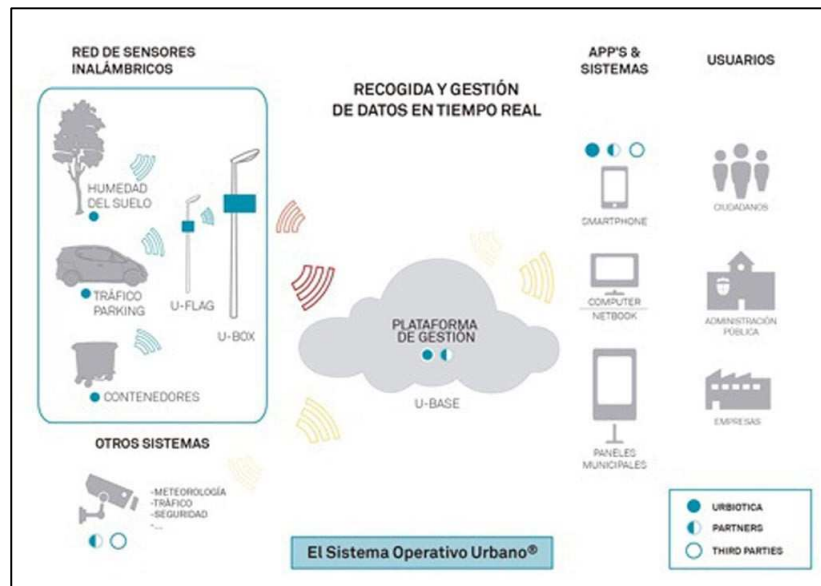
RED DE SENSORES INALÁMBRICOS

RECOGIDA Y GESTIÓN DE DATOS EN TIEMPO REAL

APP'S & SISTEMAS

USUARIOS

HUMEDAD DEL SUELO

U-FLAG

TRÁFICO PARKING

U-BOX

CONTENEDORES

SMARTPHONE

COMPUTER NETBOOK

PANELES MUNICIPALES

PLATAFORMA DE GESTIÓN

U-BASE

CIUDADANOS

ADMINISTRACIÓN PÚBLICA

EMPRESAS

OTROS SISTEMAS

-METEOROLOGÍA
-TRÁFICO
-SEGURIDAD
-...

El Sistema Operativo Urbano®

URBIOTICA
PARTNERS
THIRD PARTIES